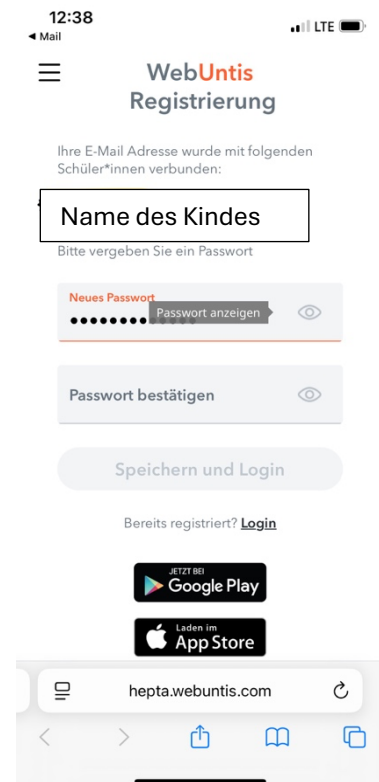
12:38
◀ Mail
LTE

WebUntis
Registrierung

Ihre E-Mail Adresse wurde mit folgenden Schüler*innen verbunden:

Name des Kindes

Bitte vergeben Sie ein Passwort

Neues Passwort
••••••••••
Passwort anzeigen

Passwort bestätigen

Speichern und Login

Bereits registriert? Login

JETZT BEI
Google Play

Laden im
App Store

hepta.webuntis.com